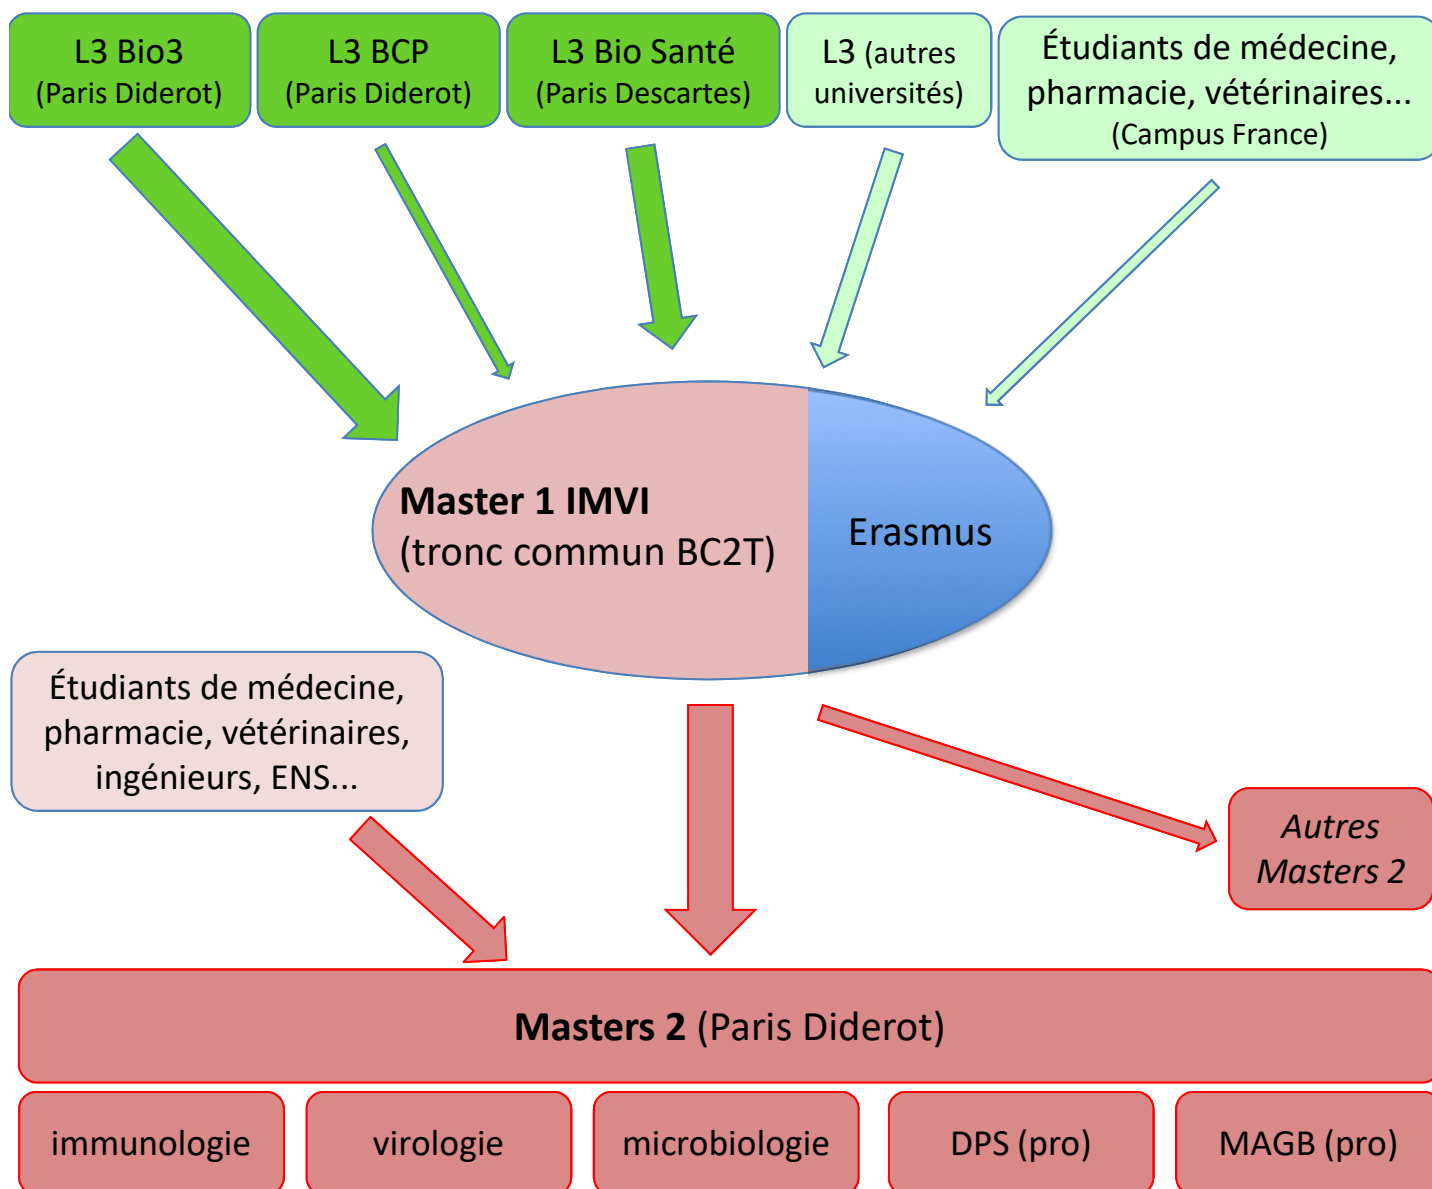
L3 Bio3
(Paris Diderot)

L3 BCP
(Paris Diderot)

L3 Bio Santé
(Paris Descartes)

L3 (autres universités)

Étudiants de médecine, pharmacie, vétérinaires...
(Campus France)

Master 1 IMVI
(tronc commun BC2T)

Erasmus

Étudiants de médecine, pharmacie, vétérinaires, ingénieurs, ENS...

Autres Masters 2

Masters 2 (Paris Diderot)

immunologie

virologie

microbiologie

DPS (pro)

MAGB (pro)